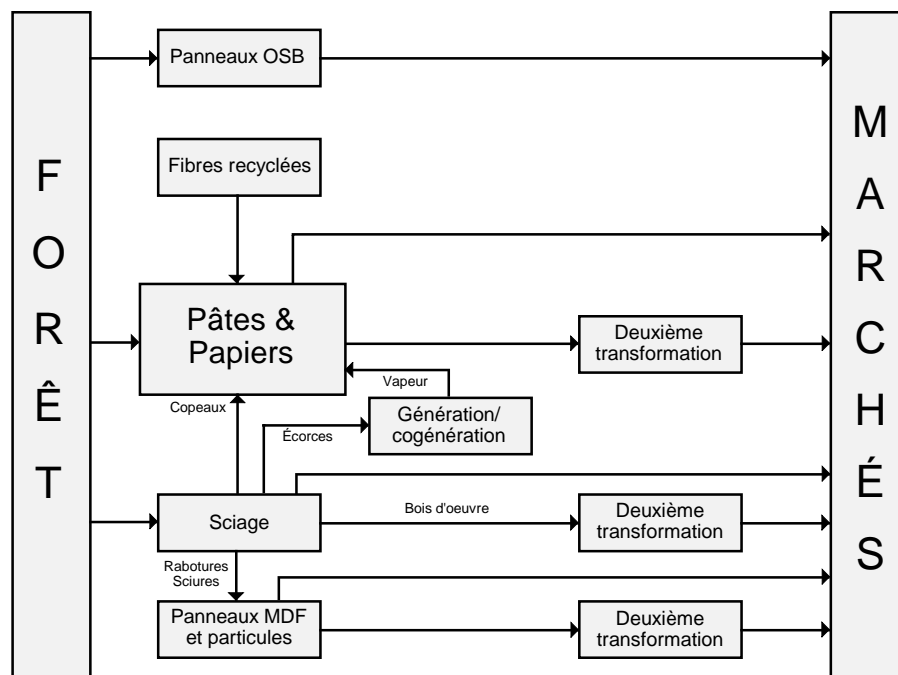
F
O
R
Ê
T

Panneaux OSB

Fibres recyclées

Pâtes & Papiers

Deuxième transformation

Vapeur

Génération/ cogénération

Copeaux

Écorces

Sciage

Bois d'oeuvre

Deuxième transformation

Rabotures
Sciures

Panneaux MDF et particules

Deuxième transformation

M
A
R
C
H
É
S